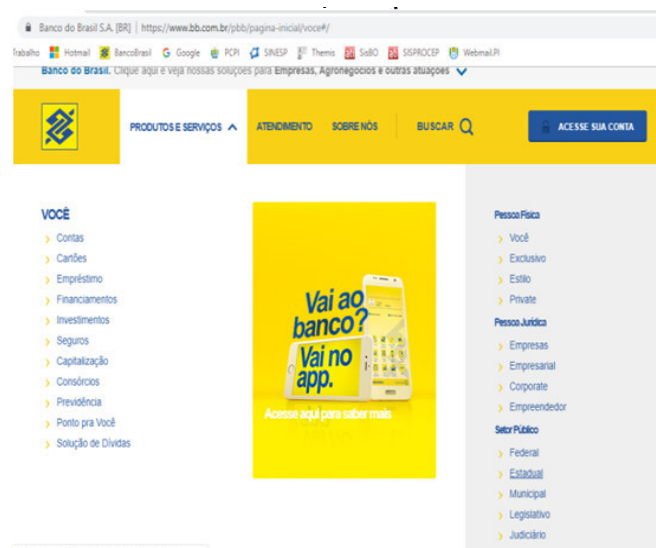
Banco do Brasil S.A. [BR] | https://www.bb.com.br/pbb/pagina-inicial/voce#/

Trabalho Hotmail BancoBrasil Google PCPI SINESP Themis SisBO SISPROCEP Webmail.PI

Banco do Brasil. Clique aqui e veja nossas soluções para Empresas, Agronegócios e outras atuações

PRODUTOS E SERVIÇOS ATENDIMENTO SOBRE NÓS BUSCAR ACESSE SUA CONTA

VOCÊ
Contas
Cartões
Empréstimo
Financiamentos
Investimentos
Seguros
Capitalização
Consórcios
Previdência
Ponto pra Você
Solução de Dívidas

Vai ao banco? Vai no app.
Acesse aqui para saber mais

Pessoa Física
Você
Exclusivo
Estilo
Private
Pessoa Jurídica
Empresas
Empresarial
Corporate
Empreendedor
Setor Público
Federal
Estadual
Municipal
Legislativo
Judiciário